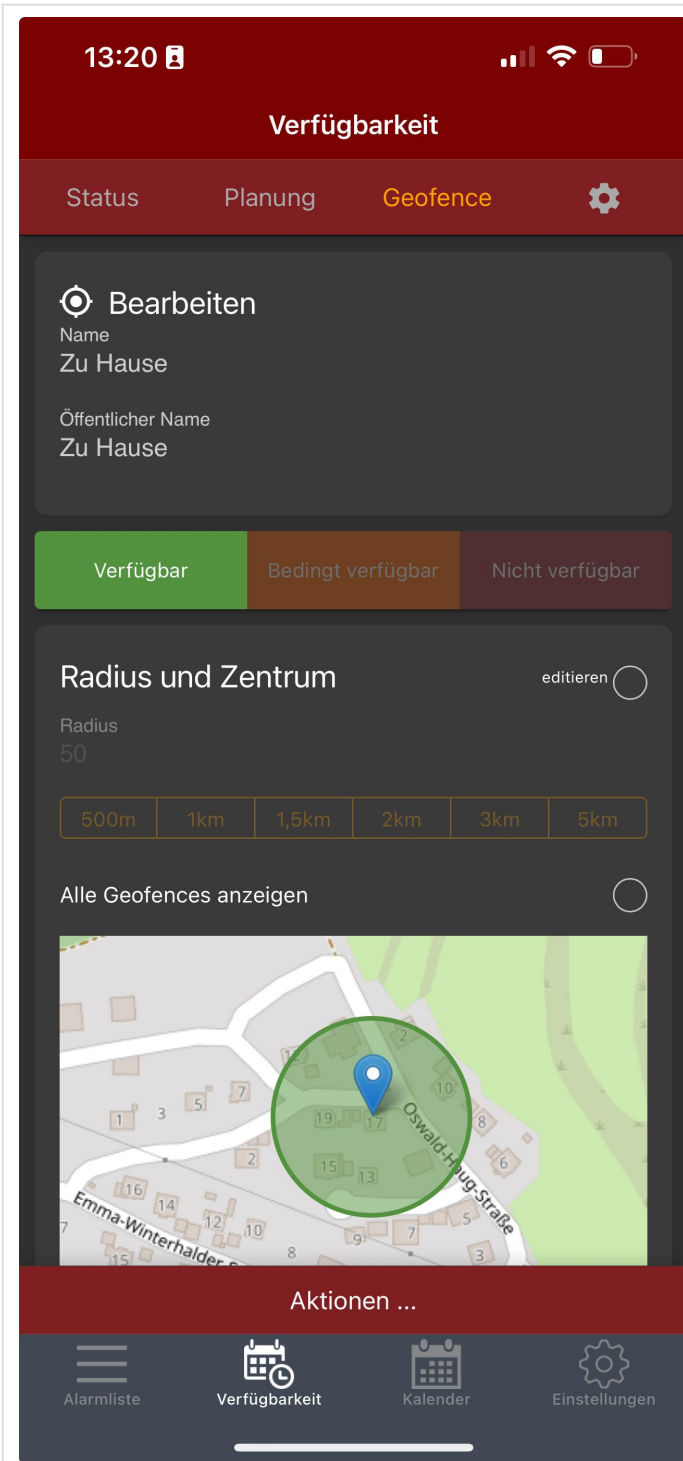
13:20

Verfügbarkeit

Status Planung Geofence

Bearbeiten
Name
Zu Hause

Öffentlicher Name
Zu Hause

Verfügbar Bedingt verfügbar Nicht verfügbar

Radius und Zentrum
editieren
Radius
50

| 500m | 1km | 1,5km | 2km | 3km | 5km |
|---|---|---|---|---|---|

Alle Geofences anzeigen

12 2 10 1 3 5 7 19 17 8 15 13 6 2 16 14 12 10 5 7 8 9 3 15 7
Oswald-Haug-Straße
Emma-Winterhalder-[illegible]

Aktionen ...

Alarmliste Verfügbarkeit Kalender Einstellungen